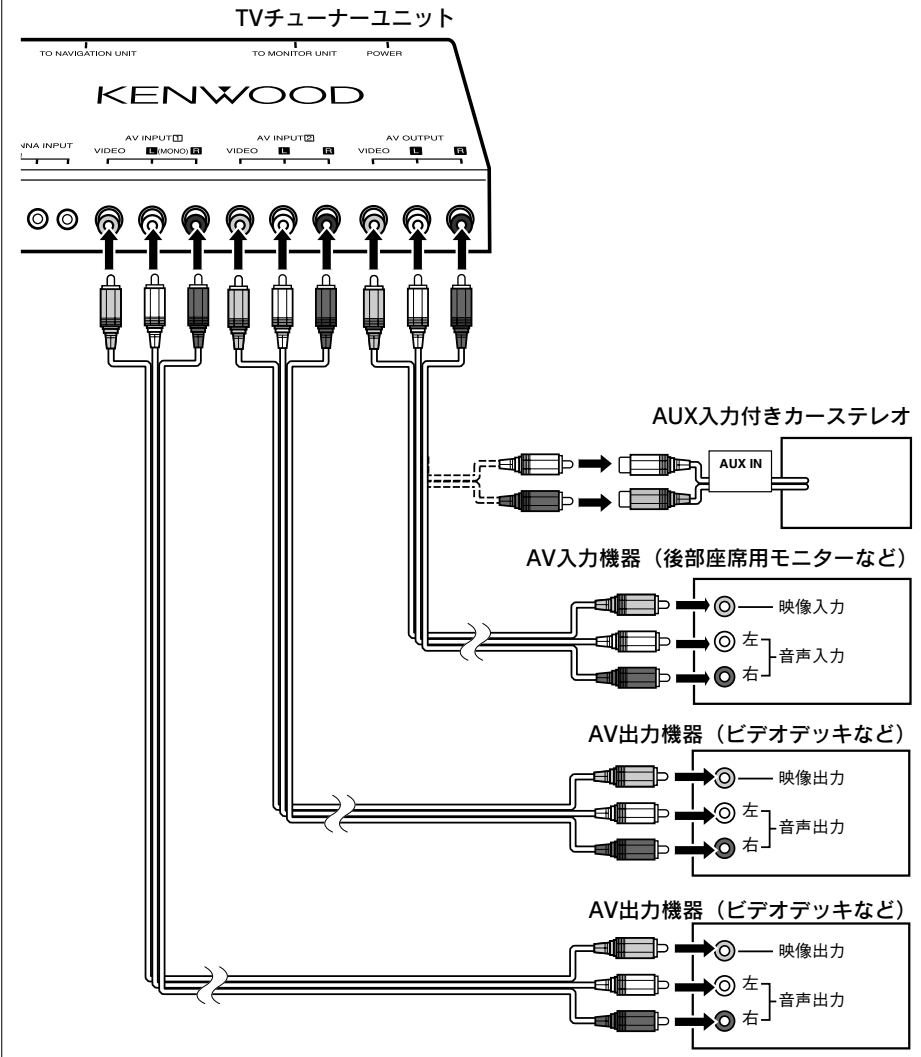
TVチューナーユニット

TO NAVIGATION UNIT
TO MONITOR UNIT
POWER

KENWOOD

NNA INPUT
AV INPUT 1
VIDEO L (MONO) R
AV INPUT 2
VIDEO L R
AV OUTPUT
VIDEO L R

AUX入力付きカーステレオ
AUX IN

AV入力機器（後部座席用モニターなど）
映像入力
左
右
音声入力

AV出力機器（ビデオデッキなど）
映像出力
左
右
音声出力

AV出力機器（ビデオデッキなど）
映像出力
左
右
音声出力